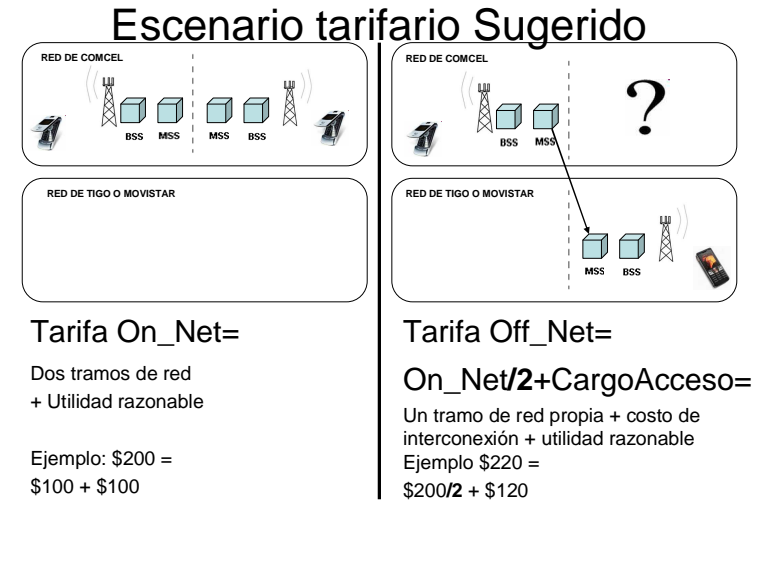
Escenario tarifario Sugerido

RED DE COMCEL

BSS MSS MSS BSS

RED DE TIGO O MOVISTAR

Tarifa On_Net=

Dos tramos de red
+ Utilidad razonable

Ejemplo: \$200 =
\$100 + \$100

RED DE COMCEL

BSS MSS

?

RED DE TIGO O MOVISTAR

MSS BSS

Tarifa Off_Net=

On_Net/2+CargoAcceso=

Un tramo de red propia + costo de interconexión + utilidad razonable
Ejemplo \$220 =
\$200/2 + \$120